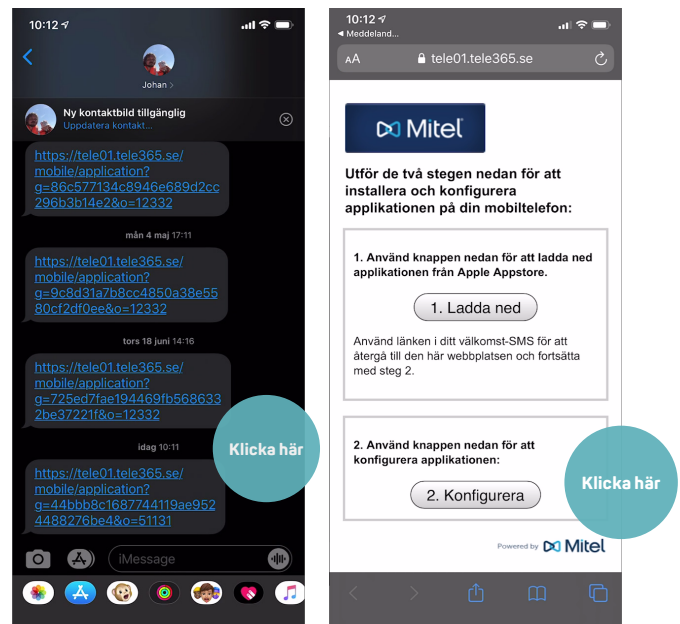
10:12

Johan >

Ny kontaktbild tillgänglig
Uppdatera kontakt...

https://tele01.tele365.se/mobile/application?g=86c577134c8946e689d2cc296b3b14e2&o=12332

mån 4 maj 17:11

https://tele01.tele365.se/mobile/application?g=9c8d31a7b8cc4850a38e5580cf2df0ee&o=12332

tors 18 juni 14:16

https://tele01.tele365.se/mobile/application?g=725ed7fae194469fb5686332be37221f&o=12332

idag 10:11

https://tele01.tele365.se/mobile/application?g=44bbb8c1687744119ae9524488276be4&o=51131

Klicka här

iMessage

10:12
◀ Meddeland...

AA tele01.tele365.se

Mitel

Utför de två stegen nedan för att installera och konfigurera applikationen på din mobiltelefon:

1. Använd knappen nedan för att ladda ned applikationen från Apple Appstore.

1. Ladda ned

Använd länken i ditt välkomst-SMS för att återgå till den här webbplatsen och fortsätta med steg 2.

2. Använd knappen nedan för att konfigurera applikationen:

2. Konfigurera

Klicka här

Powered by Mitel